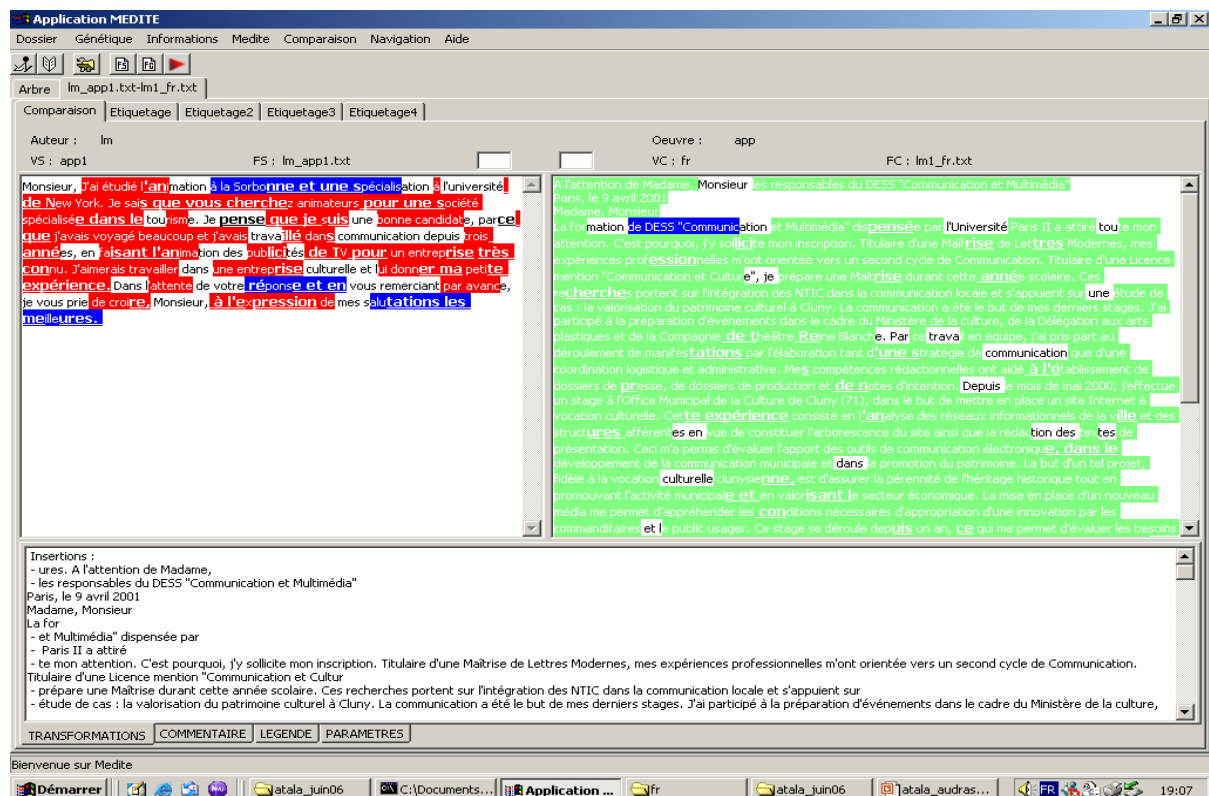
Application MEDITE

Dossier Génétique Informations Medite Comparaison Navigation Aide

Arbre lm_app1.txt-lm1_fr.txt

Comparaison Etiquetage Etiquetage2 Etiquetage3 Etiquetage4

Auteur : lm
VS : app1
FS : lm_app1.txt

Oeuvre : app
VC : fr
FC : lm1_fr.txt

Monsieur, J'ai étudié l'animation à la Sorbonne et une spécialisation à l'université de New York. Je sais que vous cherchez animateurs pour une société spécialisée dans le tourisme. Je pense que je suis une bonne candidate, parce que j'avais voyagé beaucoup et j'avais travaillé dans communication depuis trois années, en faisant l'animation des publicités de TV pour un entreprise très connu. J'aimerais travailler dans une entreprise culturelle et lui donner ma petite expérience. Dans l'attente de votre réponse et en vous remerciant par avance, je vous prie de croire, Monsieur, à l'expression de mes salutations les meilleures.

A l'attention de Madame, Monsieur les responsables du DESS "Communication et Multimédia"
Paris, le 9 avril 2001
Madame, Monsieur
La formation de DESS "Communication et Multimédia" dispensée par l'Université Paris II a attiré toute mon attention. C'est pourquoi, j'y sollicite mon inscription. Titulaire d'une Maîtrise de Lettres Modernes, mes expériences professionnelles m'ont orientée vers un second cycle de Communication. Titulaire d'une Licence mention "Communication et Culture", je prépare une Maîtrise durant cette année scolaire. Ces recherches portent sur l'intégration des NTIC dans la communication locale et s'appuient sur une étude de cas : la valorisation du patrimoine culturel à Cluny. La communication a été le but de mes derniers stages. J'ai participé à la préparation d'événements dans le cadre du Ministère de la culture, de la Délégation aux arts plastiques et de la Compagnie de théâtre Reine Blanche. Par ce travail en équipe, j'ai pris part au déroulement de manifestations par l'élaboration tant d'une stratégie de communication que d'une coordination logistique et administrative. Mes compétences rédactionnelles ont aidé à l'établissement de dossiers de presse, de dossiers de production et de notes d'intention. Depuis le mois de mai 2000, j'effectue un stage à l'Office Municipal de la Culture de Cluny (71), dans le but de mettre en place un site Internet à vocation culturelle. Cette expérience consiste en l'analyse des réseaux informationnels de la ville et des structures afférentes en vue de constituer l'arborescence du site ainsi que la rédaction des textes de présentation. Ceci m'a permis d'évaluer l'apport des outils de communication électronique, dans le développement de la communication municipale et dans la promotion du patrimoine. Le but d'un tel projet, fidèle à la vocation culturelle clunysienne, est d'assurer la pérennité de l'héritage historique tout en promouvant l'activité municipale et en valorisant le secteur économique. La mise en place d'un nouveau média me permet d'appréhender les conditions nécessaires d'appropriation d'une innovation par les commanditaires et le public usager. Ce stage se déroule depuis un an, ce qui me permet d'évaluer les besoins

Insertions :
- ures. A l'attention de Madame,
- les responsables du DESS "Communication et Multimédia"
Paris, le 9 avril 2001
Madame, Monsieur
La for
- et Multimédia" dispensée par
- Paris II a attiré
- te mon attention. C'est pourquoi, j'y sollicite mon inscription. Titulaire d'une Maîtrise de Lettres Modernes, mes expériences professionnelles m'ont orientée vers un second cycle de Communication.
Titulaire d'une Licence mention "Communication et Cultur
- prépare une Maîtrise durant cette année scolaire. Ces recherches portent sur l'intégration des NTIC dans la communication locale et s'appuient sur
- étude de cas : la valorisation du patrimoine culturel à Cluny. La communication a été le but de mes derniers stages. J'ai participé à la préparation d'événements dans le cadre du Ministère de la culture,

TRANSFORMATIONS COMMENTAIRE LEGENDE PARAMETRES

Bienvenue sur Medite

Démarrer atala_juin06 C:\Documents... Application ... fr atala_juin06 atala_audras... FR 19:07